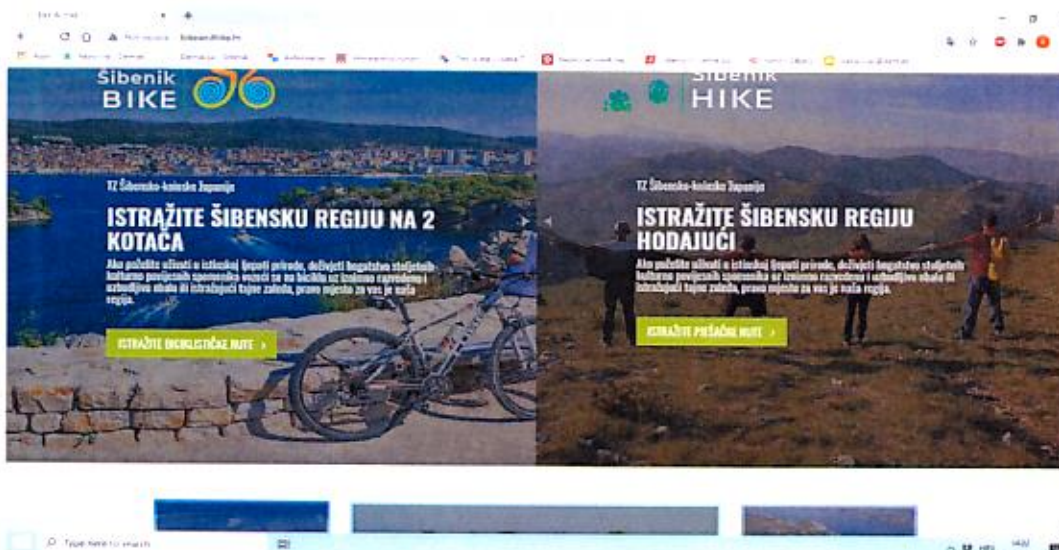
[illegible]
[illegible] sibenikbikehike.hr

Šibenik
BIKE

Šibenik
HIKE

TZ Šibensko-kninske županije

ISTRAŽITE ŠIBENSKU REGIJU NA 2 KOTAČA

Ako poželite uživati u istinskoj ljepoti prirode, doživjeti bogatstvo stoljetnih kulturno povijesnih spomenika vozeći se na biciklu uz izrazito razvedenu i uzbudljivu obalu ili istražujući tajne zaleđa, pravo mjesto za vas je naša regija.

ISTRAŽITE BICIKLISTIČKE RUTE ›

TZ Šibensko-kninske županije

ISTRAŽITE ŠIBENSKU REGIJU HODAJUĆI

Ako poželite uživati u istinskoj ljepoti prirode, doživjeti bogatstvo stoljetnih kulturno povijesnih spomenika uz izrazito razvedenu i uzbudljivu obalu ili istražujući tajne zaleđa, pravo mjesto za vas je naša regija.

ISTRAŽITE PJEŠAČKE RUTE ›

Type here to search